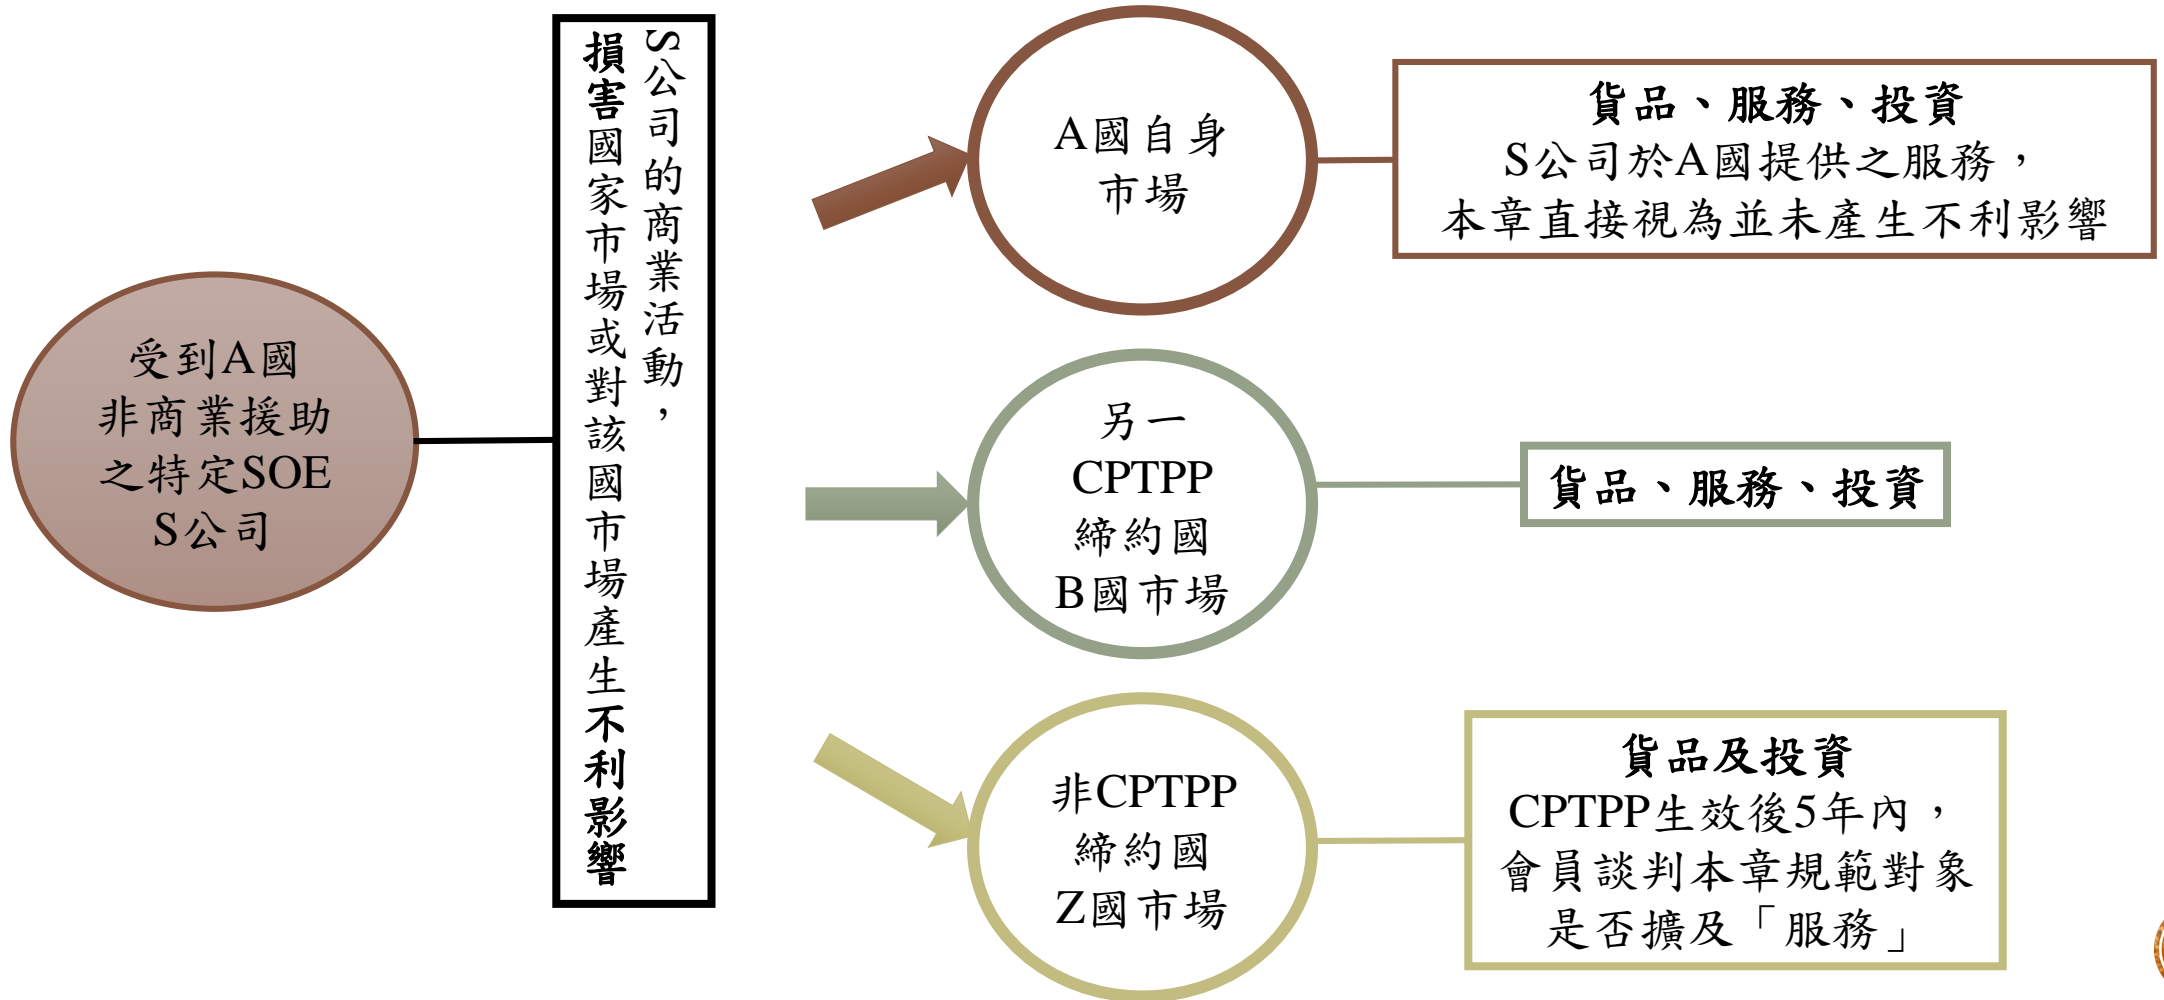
受到A國非商業援助之特定SOE S公司

S公司的商業活動，損害國家市場或對該國市場產生不利影響

A國自身市場

貨品、服務、投資
S公司於A國提供之服務，本章直接視為並未產生不利影響

另一CPTPP締約國B國市場

貨品、服務、投資

非CPTPP締約國Z國市場

貨品及投資
CPTPP生效後5年內，會員談判本章規範對象是否擴及「服務」